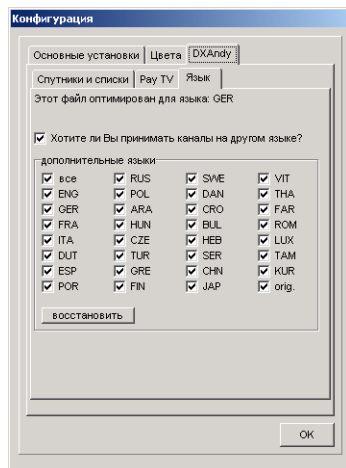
Конфигурация

Основные установки | Цвета | DXAndy

Спутники и списки | Pay TV | Язык

Этот файл оптимирован для языка: GER

Хотите ли Вы принимать каналы на другом языке?

дополнительные языки

| все | RUS | SWE | VIT |
|---|---|---|---|
| ENG | POL | DAN | THA |
| GER | ARA | CRO | FAR |
| FRA | HUN | BUL | ROM |
| ITA | CZE | HEB | LUX |
| DUT | TUR | SER | TAM |
| ESP | GRE | CHN | KUR |
| POR | FIN | JAP | orig. |

восстановить

OK